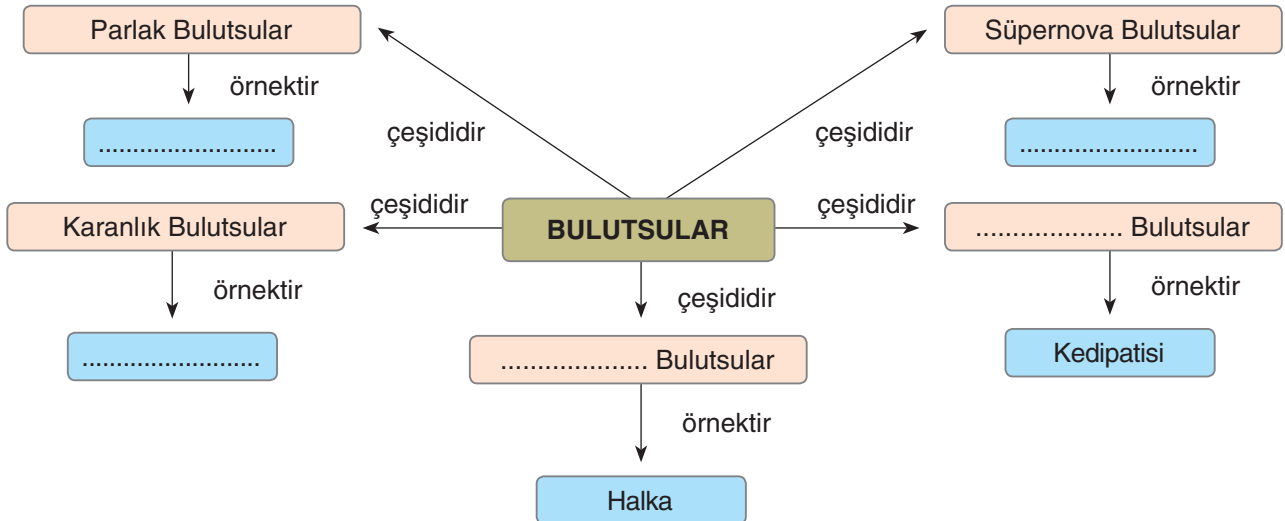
Parlak Bulutsular

örnektir

..........................

çeşididir

Süpernova Bulutsular

örnektir

..........................

çeşididir

Karanlık Bulutsular

çeşididir

BULUTSULAR

çeşididir

.................... Bulutsular

örnektir

..........................

çeşididir

örnektir

Kedipatisi

.................... Bulutsular

örnektir

Halka